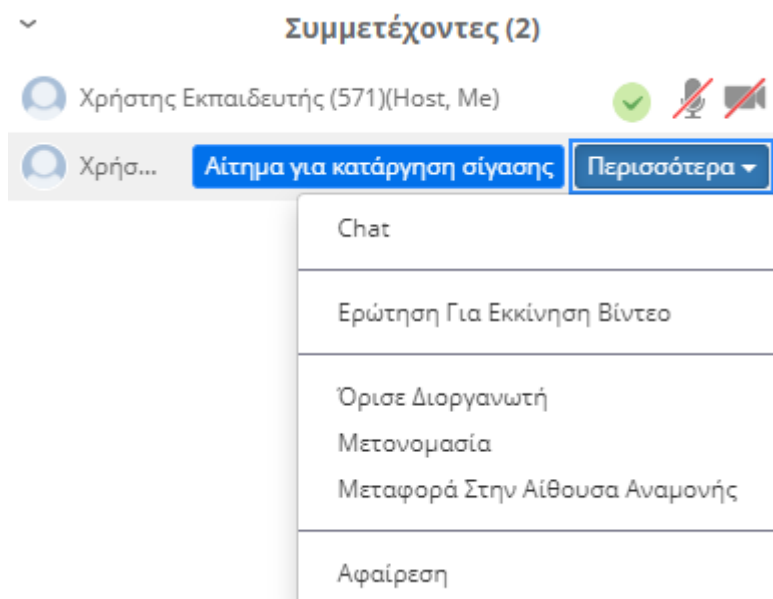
Συμμετέχοντες (2)

Χρήστης Εκπαιδευτής (571)(Host, Me)

Χρήσ...

Αίτημα για κατάργηση σίγασης

Περισσότερα ▾

Chat

Ερώτηση Για Εκκίνηση Βίντεο

Όρισε Διοργανωτή

Μετονομασία

Μεταφορά Στην Αίθουσα Αναμονής

Αφαίρεση